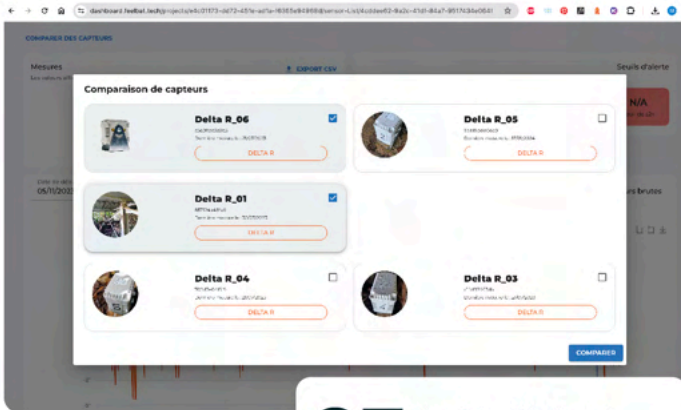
dashboard.feelbat.tech/projects/e4c01173-dd72-451e-ad1e-f6165e84986/sensor-List/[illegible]

COMPARER DES CAPTEURS

Mesures

EXPORT CSV

Seuils d'alerte

N/A

05/11/202

es brutes

Comparaison de capteurs

Delta R_06
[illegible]
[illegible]
DELTA R

Delta R_05
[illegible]
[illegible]
DELTA R

Delta R_01
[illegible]
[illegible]
DELTA R

Delta R_04
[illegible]
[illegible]
DELTA R

Delta R_03
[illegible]
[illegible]
DELTA R

COMPARER